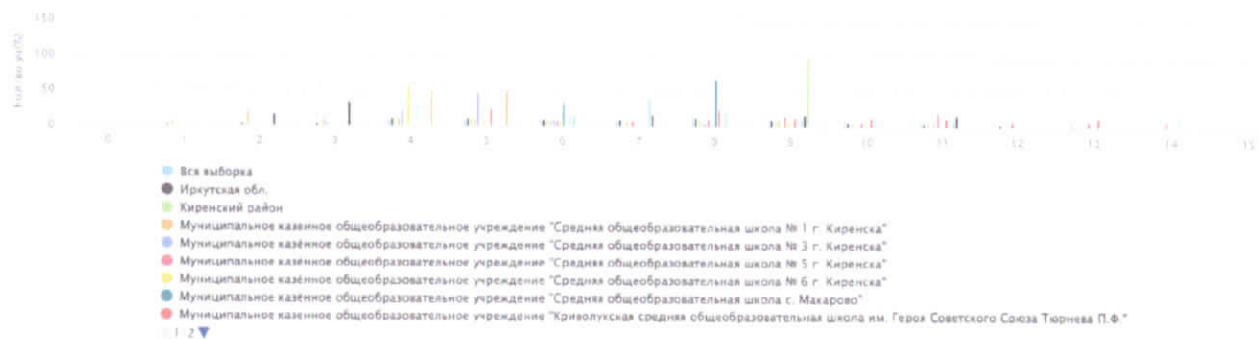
150
100
50
0
Кол-во уч.(%)
0
1
2
3
4
5
6
7
8
9
10
11
12
13
14
15

Вся выборка
Иркутская обл.
Киренский район
Муниципальное казённое общеобразовательное учреждение "Средняя общеобразовательная школа № 1 г. Киренска"
Муниципальное казённое общеобразовательное учреждение "Средняя общеобразовательная школа № 3 г. Киренска"
Муниципальное казённое общеобразовательное учреждение "Средняя общеобразовательная школа № 5 г. Киренска"
Муниципальное казённое общеобразовательное учреждение "Средняя общеобразовательная школа № 6 г. Киренска"
Муниципальное казённое общеобразовательное учреждение "Средняя общеобразовательная школа с. Макарово"
Муниципальное казённое общеобразовательное учреждение "Криволукская средняя общеобразовательная школа им. Героя Советского Союза Тюрнева П.Ф."
1/2